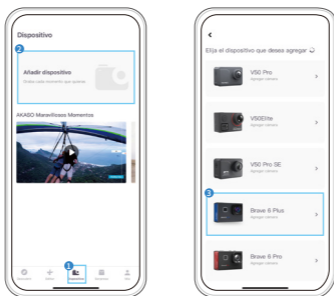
Dispositivo

2

Añadir dispositivo
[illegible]

AKASO Maravillosos Momentos

1

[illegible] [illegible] Dispositivo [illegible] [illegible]

<

Elija el dispositivo que desea agregar

V50 Pro
Agregar cámara

V50Elite
Agregar cámara

V50 Pro SE
Agregar cámara

3

Brave 6 Plus
Agregar cámara

Brave 6 Pro
Agregar cámara